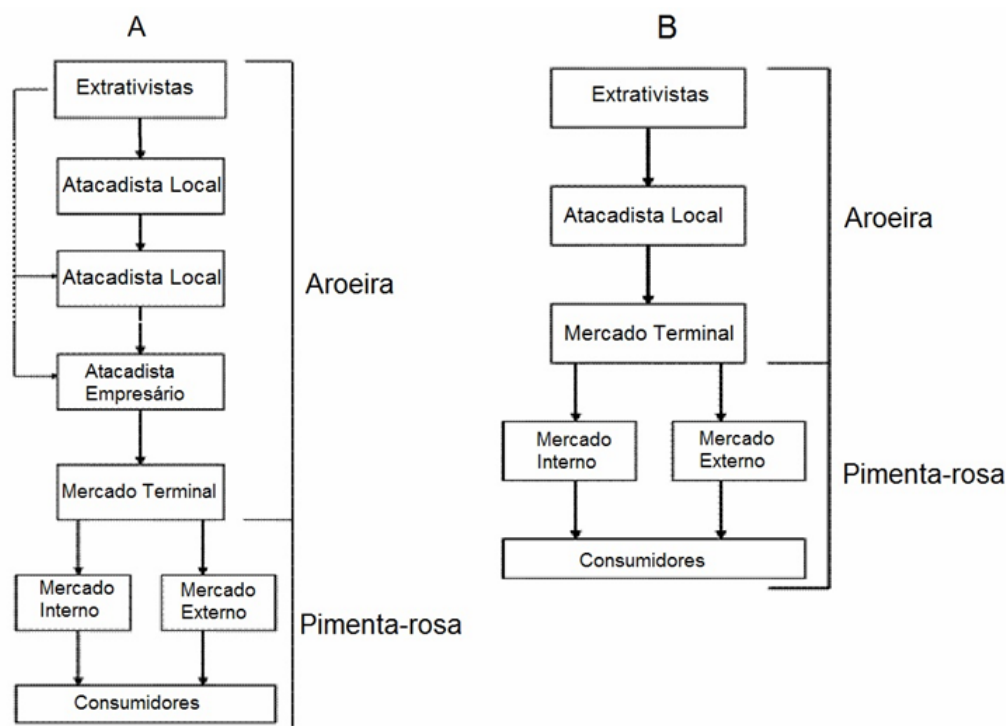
A

Extrativistas

Atacadista Local

Atacadista Local

Atacadista Empresário

Mercado Terminal

Mercado Interno

Mercado Externo

Consumidores

Aroeira

Pimenta-rosa

B

Extrativistas

Atacadista Local

Mercado Terminal

Mercado Interno

Mercado Externo

Consumidores

Aroeira

Pimenta-rosa